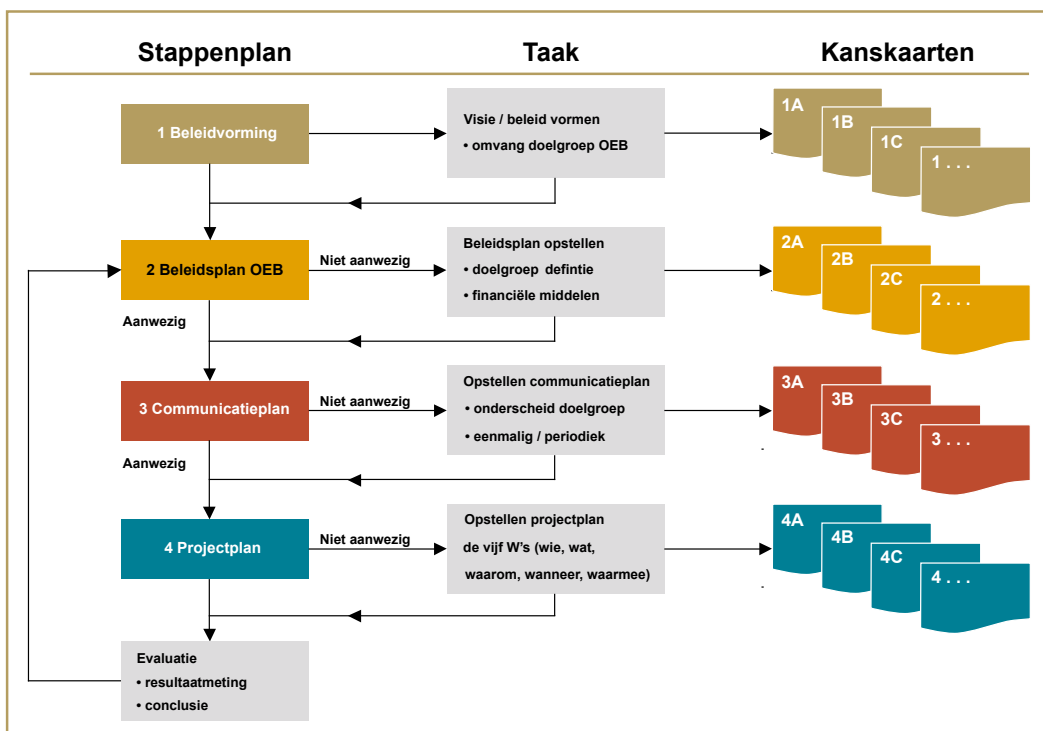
Stappenplan

Taak

Kanskaarten

1 Beleidvorming

Visie / beleid vormen
• omvang doelgroep OEB

1A
1B
1C
1 . . .

2 Beleidsplan OEB

Niet aanwezig

Beleidsplan opstellen
• doelgroep defintie
• financiële middelen

2A
2B
2C
2 . . .

Aanwezig

3 Communicatieplan

Niet aanwezig

Opstellen communicatieplan
• onderscheid doelgroep
• eenmalig / periodiek

3A
3B
3C
3 . . .

Aanwezig

4 Projectplan

Niet aanwezig

Opstellen projectplan
de vijf W's (wie, wat, waarom, wanneer, waarmee)

4A
4B
4C
4 . . .

Evaluatie
• resultaatmeting
• conclusie